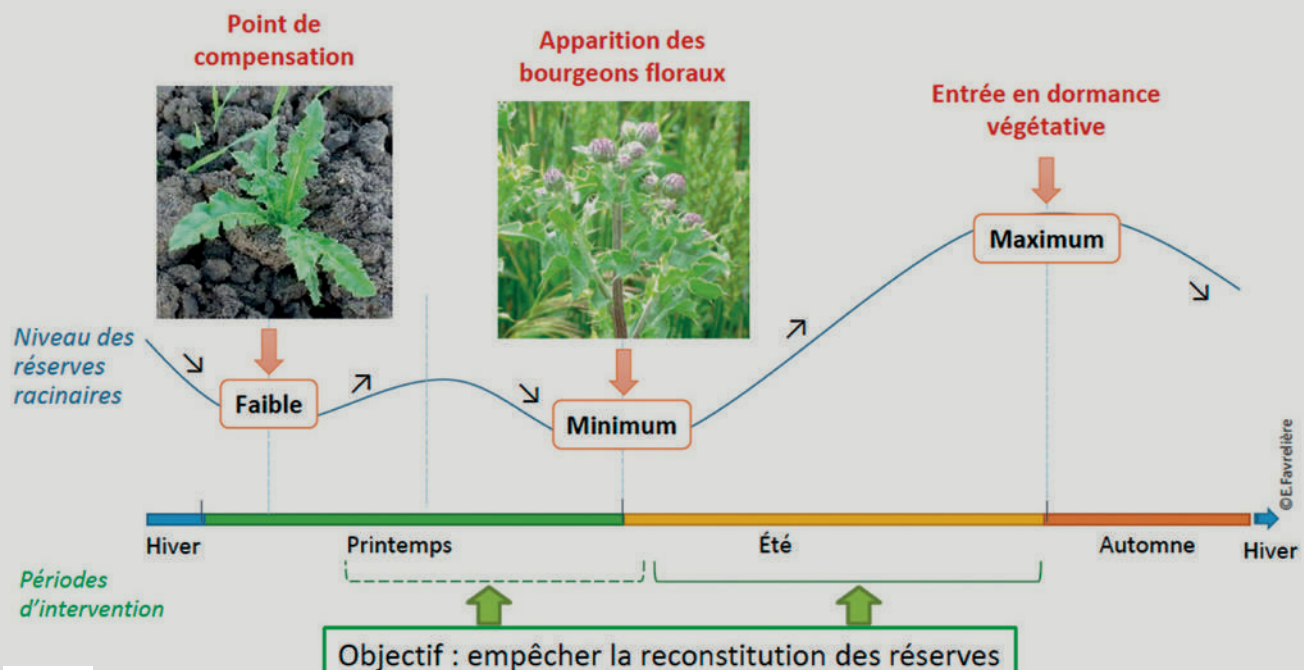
Point de compensation

Apparition des bourgeons floraux

Entrée en dormance végétative

Maximum

Niveau des réserves racinaires

↘

Faible

↗

↘

Minimum

↗

↘

©E.Favrelière

Hiver

Printemps

Été

Automne

Hiver

Périodes d'intervention

Objectif : empêcher la reconstitution des réserves